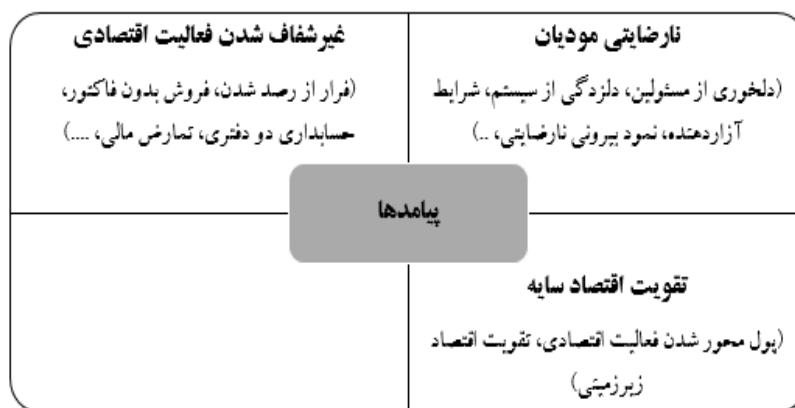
نارضایتی مودیان

(دلخوری از مسئولین، دلزدگی از سیستم، شرایط آزاردهنده، نمود بیرونی نارضایتی، ..)

غیرشفاف شدن فعالیت اقتصادی

(فرار از رصد شدن، فروش بدون فاکتور، حسابداری دو دفتری، تمارض مالی، ....)

پیامدها

تقویت اقتصاد سایه

(پول محور شدن فعالیت اقتصادی، تقویت اقتصاد زیرزمینی)